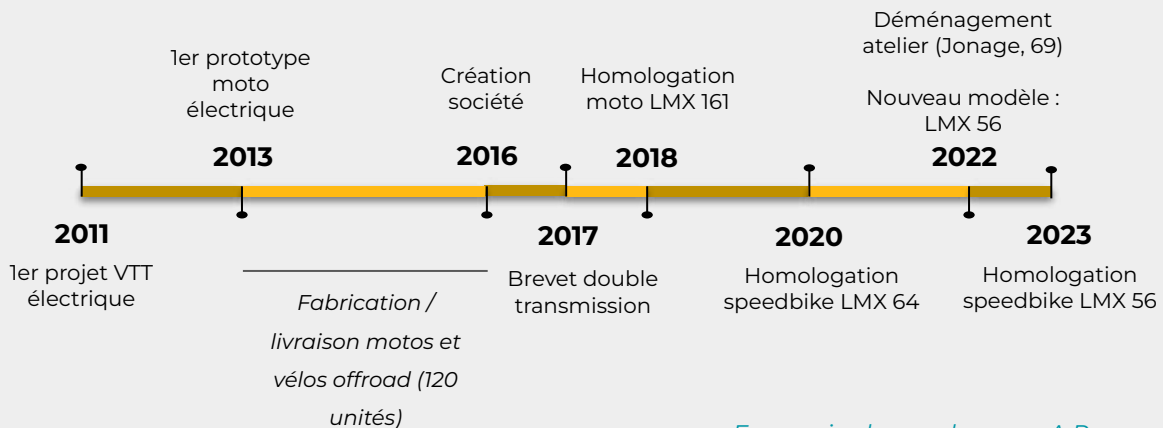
1er prototype moto électrique

2013

Création société

2016

Homologation moto LMX 161

2018

Déménagement atelier (Jonage, 69)

Nouveau modèle : LMX 56

2022

2011

1er projet VTT électrique

*Fabrication / livraison motos et vélos offroad (120 unités)*

2017

Brevet double transmission

2020

Homologation speedbike LMX 64

2023

Homologation speedbike LMX 56

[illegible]